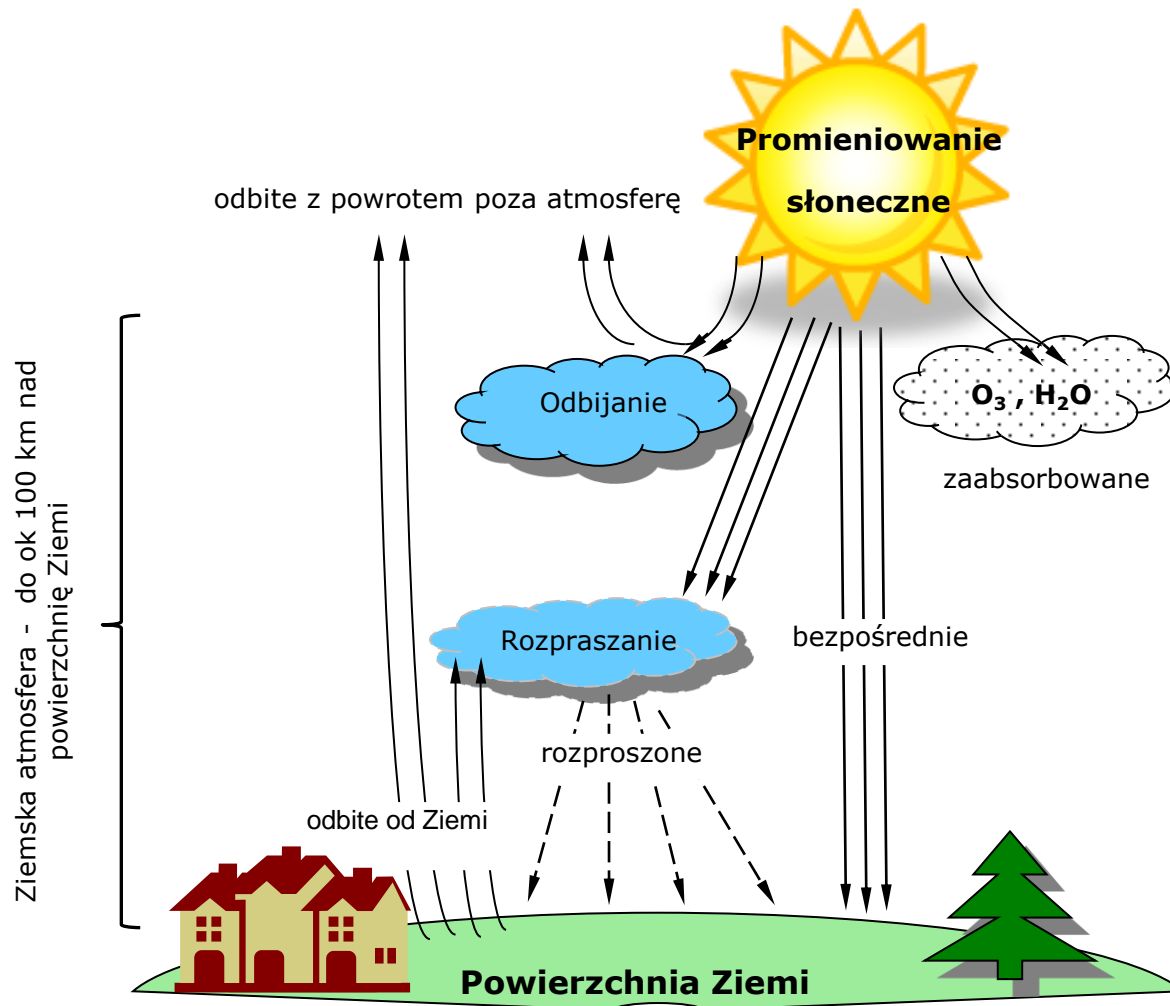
Promieniowanie słoneczne

odbite z powrotem poza atmosferę

Odbijanie

$O_3$ , $H_2O$

zaabsorbowane

Ziemska atmosfera - do ok 100 km nad powierzchnię Ziemi

Rozpraszanie

bezpośrednie

rozproszone

odbite od Ziemi

Powierzchnia Ziemi